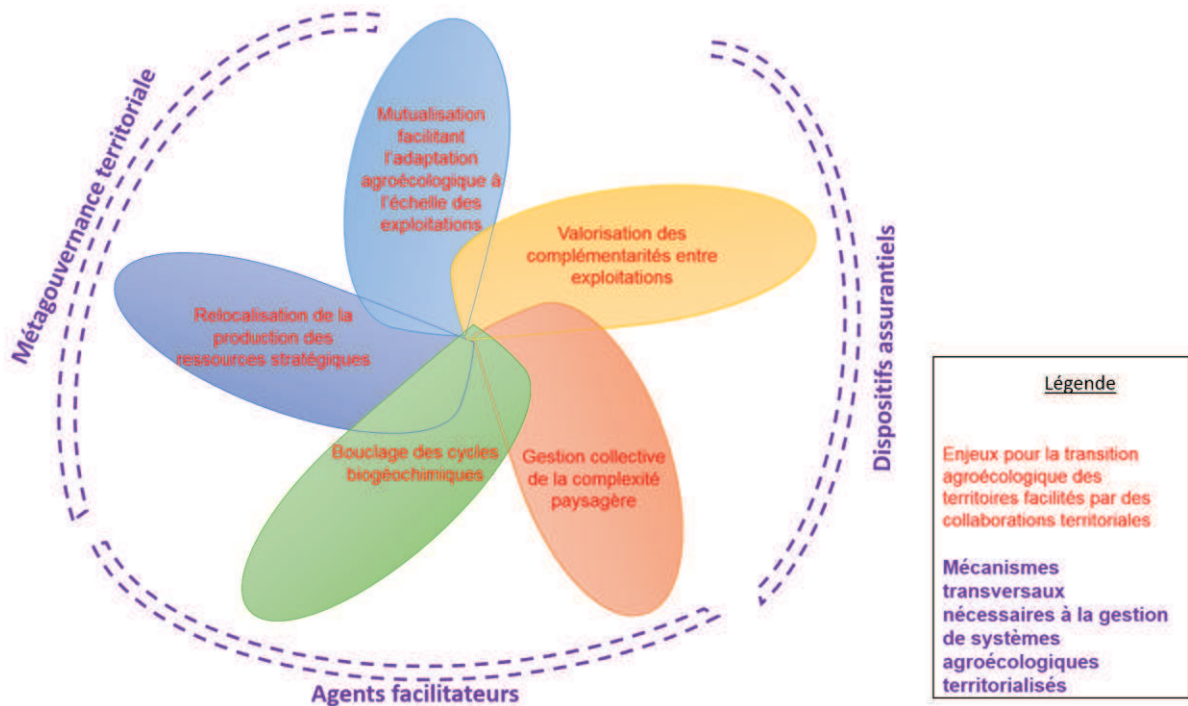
Métagouvernance territoriale

Mutualisation facilitant l'adaptation agroécologique à l'échelle des exploitations

Valorisation des complémentarités entre exploitations

Relocalisation de la production des ressources stratégiques

Bouclage des cycles biogéochimiques

Gestion collective de la complexité paysagère

Dispositifs assurantiels

Agents facilitateurs

Légende

Enjeux pour la transition agroécologique des territoires facilités par des collaborations territoriales

Mécanismes transversaux nécessaires à la gestion de systèmes agroécologiques territorialisés